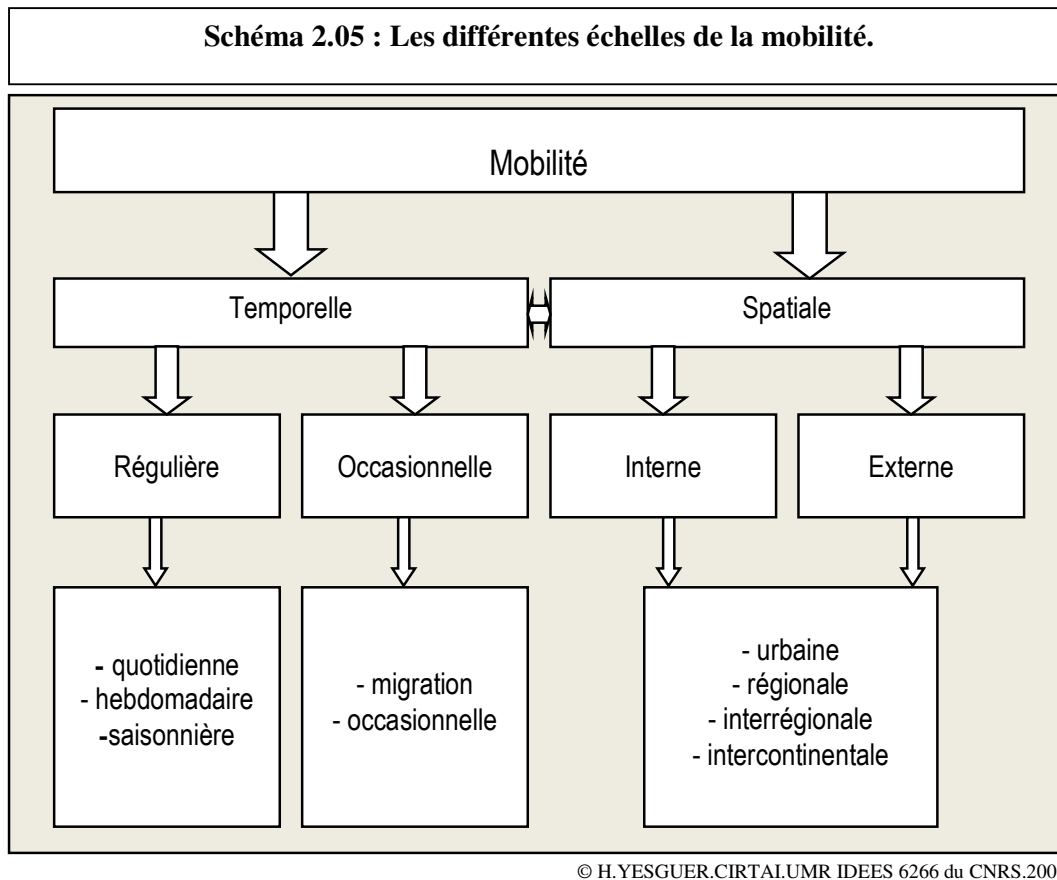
Schéma 2.05 : Les différentes échelles de la mobilité.

Mobilité

Temporelle

Spatiale

Régulière

Occasionnelle

Interne

Externe

- quotidienne
- hebdomadaire
-saisonnière

- migration
- occasionnelle

- urbaine
- régionale
- interrégionale
- intercontinentale

© H.YESGUER.CIRTAI.UMR IDEES 6266 du CNRS.200